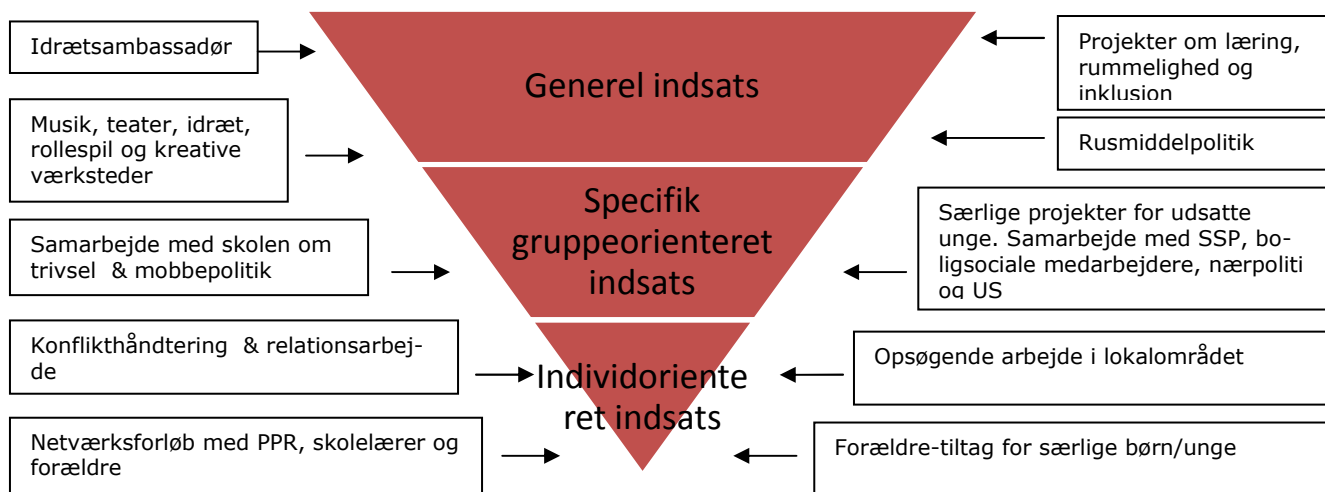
Idrætsambassadør

Generel indsats

Projekter om læring, rummelighed og inklusion

Musik, teater, idræt, rollespil og kreative værksteder

Rusmiddelpolitik

Specifik gruppeorienteret indsats

Særlige projekter for udsatte unge. Samarbejde med SSP, boligsociale medarbejdere, nærpoliti og US

Samarbejde med skolen om trivsel & mobbepolitik

Konflikthåndtering & relationsarbejde

Individoriente ret indsats

Opsøgende arbejde i lokalområdet

Netværksforløb med PPR, skolelærer og forældre

Forældre-tiltag for særlige børn/unge